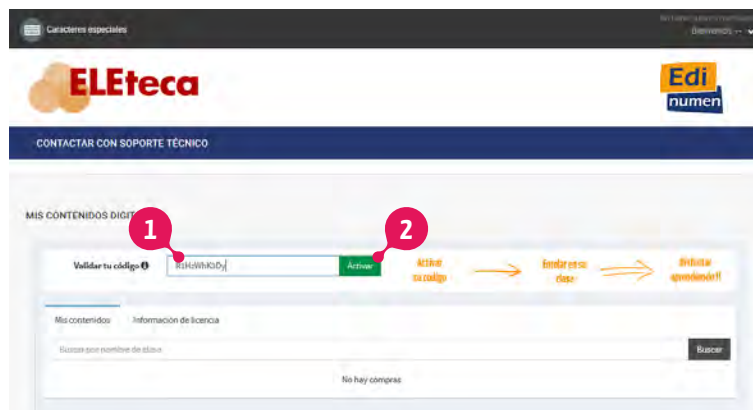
Caracteres especiales

Bienvenido --

ELEteca

Edi numen

CONTACTAR CON SOPORTE TÉCNICO

MIS CONTENIDOS DIGIT

1

2

Validar tu código

KtHzWhKtDy

Activar

Activar tu código

Entrar en su clase

Disfrutar aprendiendo!!

Mis contenidos

Información de licencia

Buscar por nombre de clase

Buscar

No hay compras